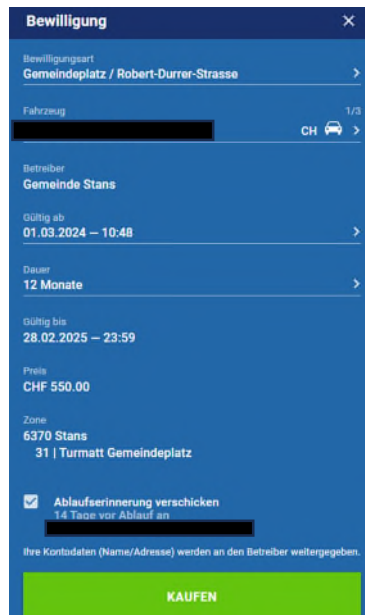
Bewilligung ×

Bewilligungsart
Gemeindeplatz / Robert-Durrer-Strasse >

Fahrzeug 1/3
CH >

Betreiber
Gemeinde Stans

Gültig ab
01.03.2024 — 10:48 >

Dauer
12 Monate >

Gültig bis
28.02.2025 — 23:59

Preis
CHF 550.00

Zone
6370 Stans
31 | Turmatt Gemeindeplatz

Ablauferinnerung verschicken
14 Tage vor Ablauf an

Ihre Kontodaten (Name/Adresse) werden an den Betreiber weitergegeben.

KAUFEN